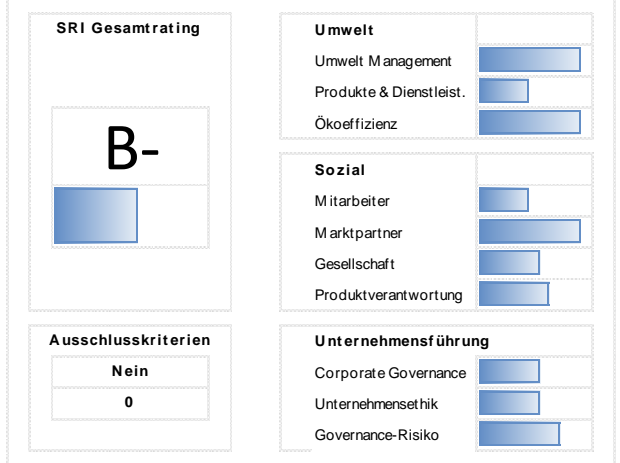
SRI Gesamtrating

B-

Ausschlusskriterien

Nein

0

Umwelt

Umwelt Management

Produkte & Dienstleist.

Ökoeffizienz

Sozial

Mitarbeiter

Marktpartner

Gesellschaft

Produktverantwortung

Unternehmensführung

Corporate Governance

Unternehmensethik

Governance-Risiko